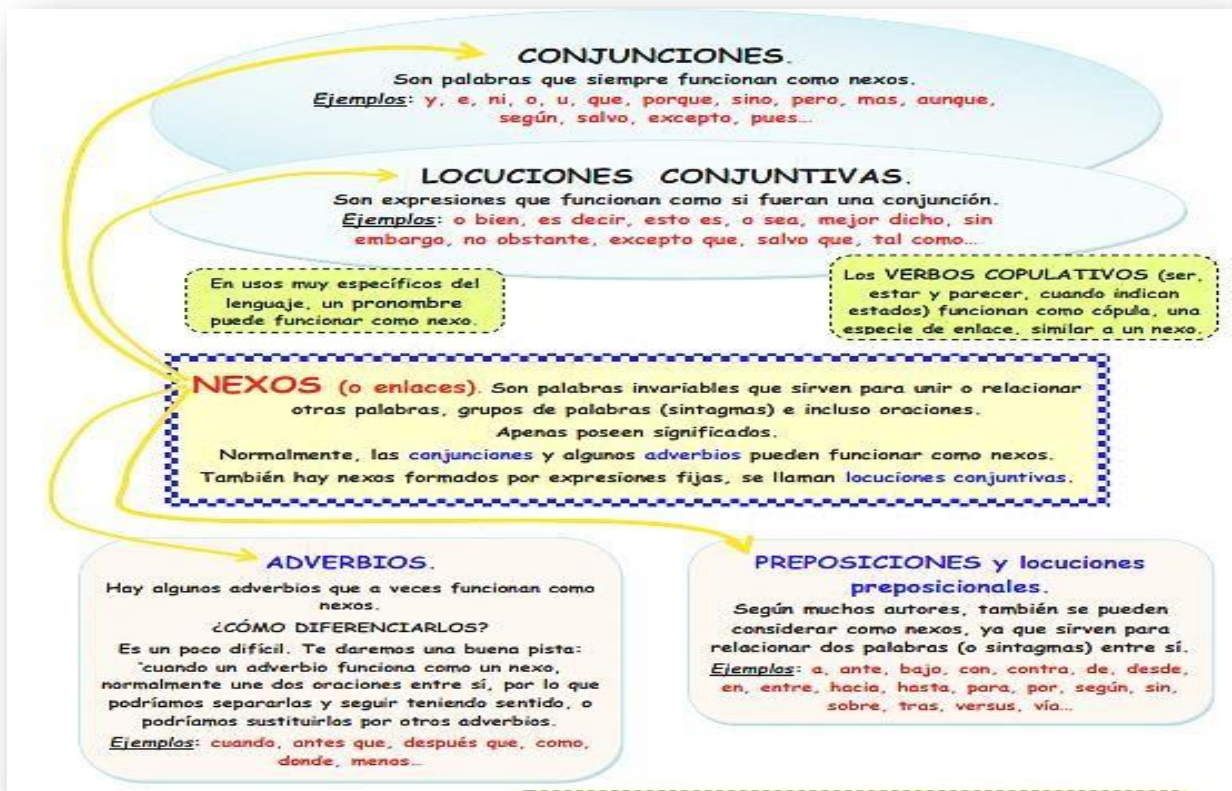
CONJUNCIONES.
Son palabras que siempre funcionan como nexos.
Ejemplos: y, e, ni, o, u, que, porque, sino, pero, mas, aunque, según, salvo, excepto, pues…

LOCUCIONES CONJUNTIVAS.
Son expresiones que funcionan como si fueran una conjunción.
Ejemplos: o bien, es decir, esto es, o sea, mejor dicho, sin embargo, no obstante, excepto que, salvo que, tal como…

En usos muy específicos del lenguaje, un pronombre puede funcionar como nexo.

Los VERBOS COPULATIVOS (ser, estar y parecer, cuando indican estados) funcionan como cópula, una especie de enlace, similar a un nexo.

NEXOS (o enlaces). Son palabras invariables que sirven para unir o relacionar otras palabras, grupos de palabras (sintagmas) e incluso oraciones.
Apenas poseen significados.
Normalmente, las conjunciones y algunos adverbios pueden funcionar como nexos.
También hay nexos formados por expresiones fijas, se llaman locuciones conjuntivas.

ADVERBIOS.
Hay algunos adverbios que a veces funcionan como nexos.
¿CÓMO DIFERENCIARLOS?
Es un poco difícil. Te daremos una buena pista: "cuando un adverbio funciona como un nexo, normalmente une dos oraciones entre sí, por lo que podríamos separarlas y seguir teniendo sentido, o podríamos sustituirlos por otros adverbios.
Ejemplos: cuando, antes que, después que, como, donde, menos…

PREPOSICIONES y locuciones preposicionales.
Según muchos autores, también se pueden considerar como nexos, ya que sirven para relacionar dos palabras (o sintagmas) entre sí.
Ejemplos: a, ante, bajo, con, contra, de, desde, en, entre, hacia, hasta, para, por, según, sin, sobre, tras, versus, vía…